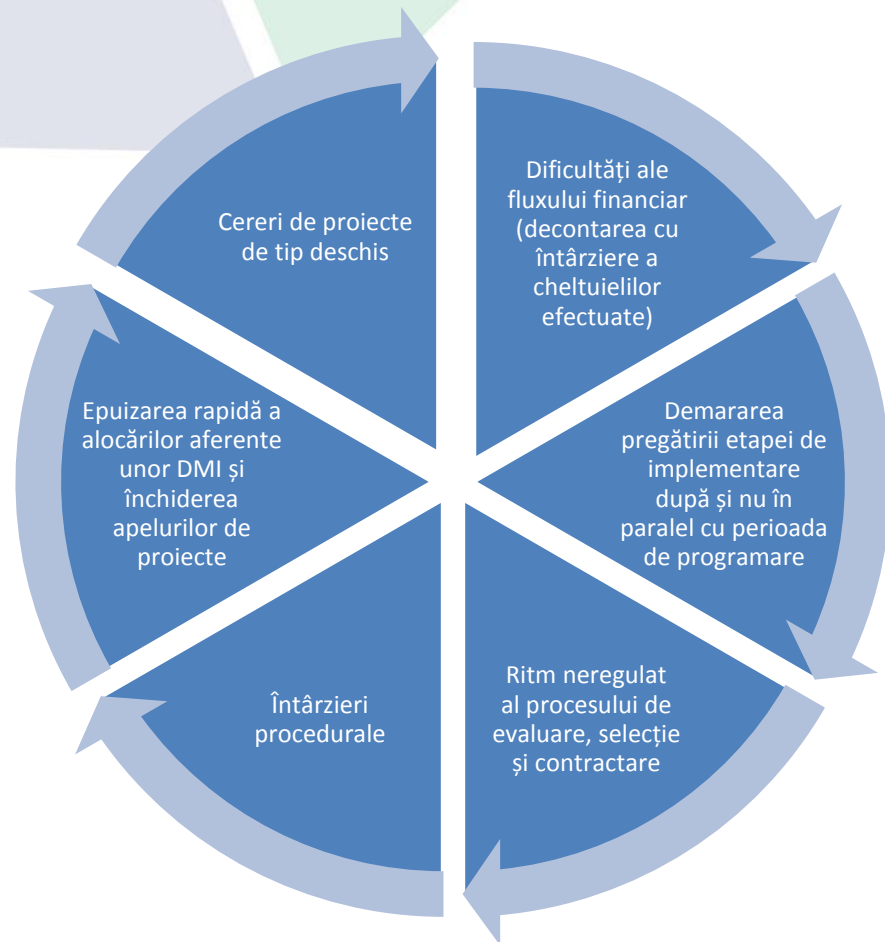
Cereri de proiecte de tip deschis

Dificultăți ale fluxului financiar (decontarea cu întârziere a cheltuielilor efectuate)

Demararea pregătirii etapei de implementare după și nu în paralel cu perioada de programare

Ritm neregulat al procesului de evaluare, selecție și contractare

Întârzieri procedurale

Epuizarea rapidă a alocărilor aferente unor DMI și închiderea apelurilor de proiecte